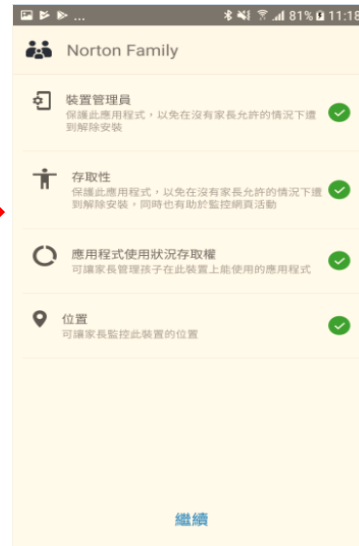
... 81% 11:18

Norton Family

裝置管理員
保護此應用程式，以免在沒有家長允許的情況下遭到解除安裝

存取性
保護此應用程式，以免在沒有家長允許的情況下遭到解除安裝，同時也有助於監控網頁活動

應用程式使用狀況存取權
可讓家長管理孩子在此裝置上能使用的應用程式

位置
可讓家長監控此裝置的位置

繼續